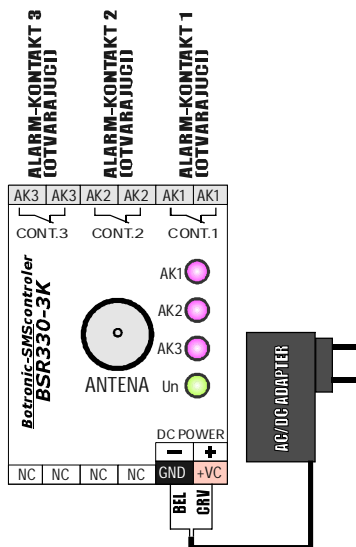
ALARM-KONTAKT 3 (OTVARAJUĆI)
ALARM-KONTAKT 2 (OTVARAJUĆI)
ALARM-KONTAKT 1 (OTVARAJUĆI)

AK3 AK3 AK2 AK2 AK1 AK1

CONT.3 CONT.2 CONT.1

Botronic-SMScontroler
BSR330-3K

AK1
AK2
AK3
ANTENA Un

DC POWER
− +
NC NC NC NC GND +VC

BEL CRV

AC/DC ADAPTER